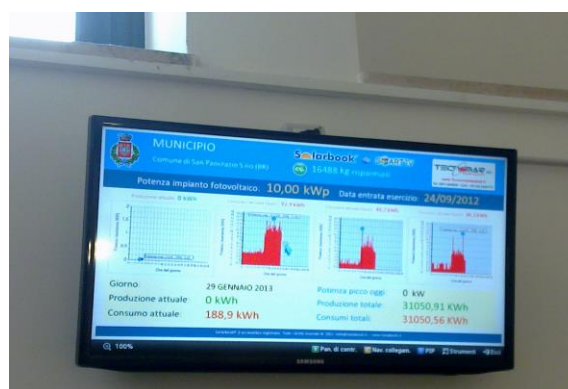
MUNICIPIO

Comune di San Pancrazio S.no (BR)

Solarbook

$CO_2$ 16488 kg risparmiati

TECNOWARE

Potenza impianto fotovoltaico: 10,00 kWp Data entrata esercizio: 24/09/2012

Potenza attuale: 0 kWh

51,3 kWh

40,7 kWh

36,0 kWh

Ore del giorno

Ore del giorno

Giorno: 29 GENNAIO 2013

Produzione attuale: 0 kWh

Consumo attuale: 188,9 kWh

Potenza picco oggi: 0 kW

Produzione totale: 31050,91 KWh

Consumi totali: 31050,56 KWh

100%

Pan. di contr.

Nav. collegam.

PIP

Strumenti

Uscita

SAMSUNG